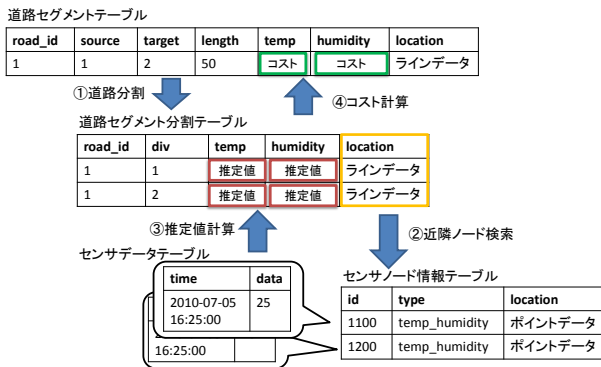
道路セグメントテーブル

| road_id | source | target | length | temp | humidity | location |
|---|---|---|---|---|---|---|
| 1 | 1 | 2 | 50 | コスト | コスト | ラインデータ |

①道路分割

④コスト計算

道路セグメント分割テーブル

| road_id | div | temp | humidity | location |
|---|---|---|---|---|
| 1 | 1 | 推定値 | 推定値 | ラインデータ |
| 1 | 2 | 推定値 | 推定値 | ラインデータ |

③推定値計算

②近隣ノード検索

センサデータテーブル

| time | data |
|---|---|
| 2010-07-05 16:25:00 | 25 |

16:25:00

センサノード情報テーブル

| id | type | location |
|---|---|---|
| 1100 | temp_humidity | ポイントデータ |
| 1200 | temp_humidity | ポイントデータ |